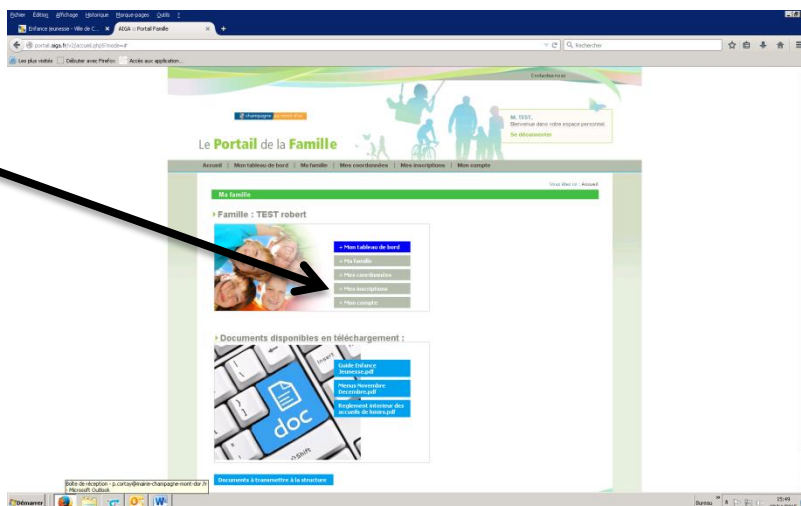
Fichier Édition Affichage Historique Marque-pages Outils ?

Enfance jeunesse - Ville de C... × AIGA :: Portail Famille × +

portail.aiga.fr/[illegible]/accueil.php?mode=# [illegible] Rechercher

Les plus visités Débuter avec Firefox Accès aux application...

Contactez-nous

champagne au mont d'or

Le Portail de la Famille

M. TEST,
Bienvenue dans votre espace personnel.
Se déconnecter

Accueil | Mon tableau de bord | Ma famille | Mes coordonnées | Mes inscriptions | Mon compte

Vous êtes ici : Accueil

Ma famille

Famille : TEST robert

» Mon tableau de bord
» Ma famille
» Mes coordonnées
» Mes inscriptions
» Mon compte

Documents disponibles en téléchargement :

Guide Enfance Jeunesse.pdf
Menus Novembre Décembre.pdf
Reglement interieur des accueils de loisirs.pdf

doc
Insert
Shift

Documents à transmettre à la structure

Boîte de réception - p.cortay@mairie-champagne-mont-dor.fr - Microsoft Outlook

Démarrer

Bureau 15:49